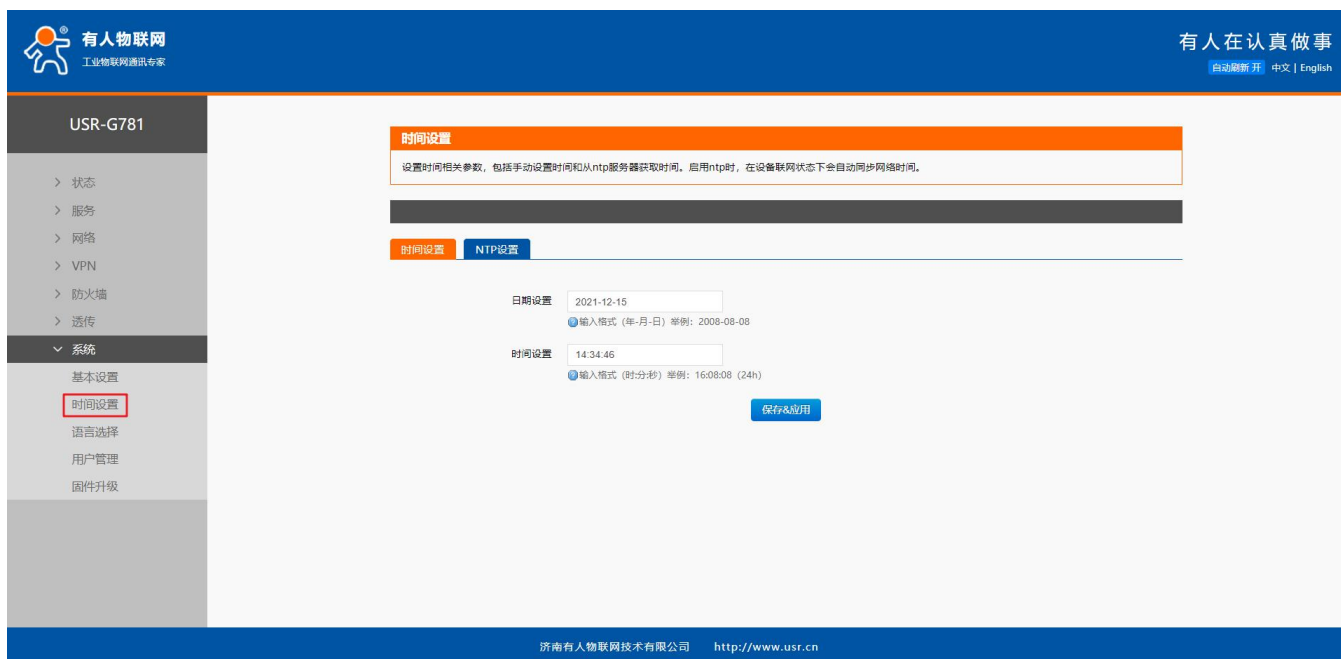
有人物联网®
工业物联网通讯专家

有人在认真做事
自动刷新 开 中文 | English

USR-G781

> 状态
> 服务
> 网络
> VPN
> 防火墙
> 透传
∨ 系统
基本设置
时间设置
语言选择
用户管理
固件升级

时间设置
设置时间相关参数，包括手动设置时间和从ntp服务器获取时间。启用ntp时，在设备联网状态下会自动同步网络时间。

时间设置 NTP设置

日期设置 2021-12-15
输入格式（年-月-日）举例：2008-08-08

时间设置 14:34:46
输入格式（时:分:秒）举例：16:08:08（24h）

保存&应用

济南有人物联网技术有限公司 http://www.usr.cn